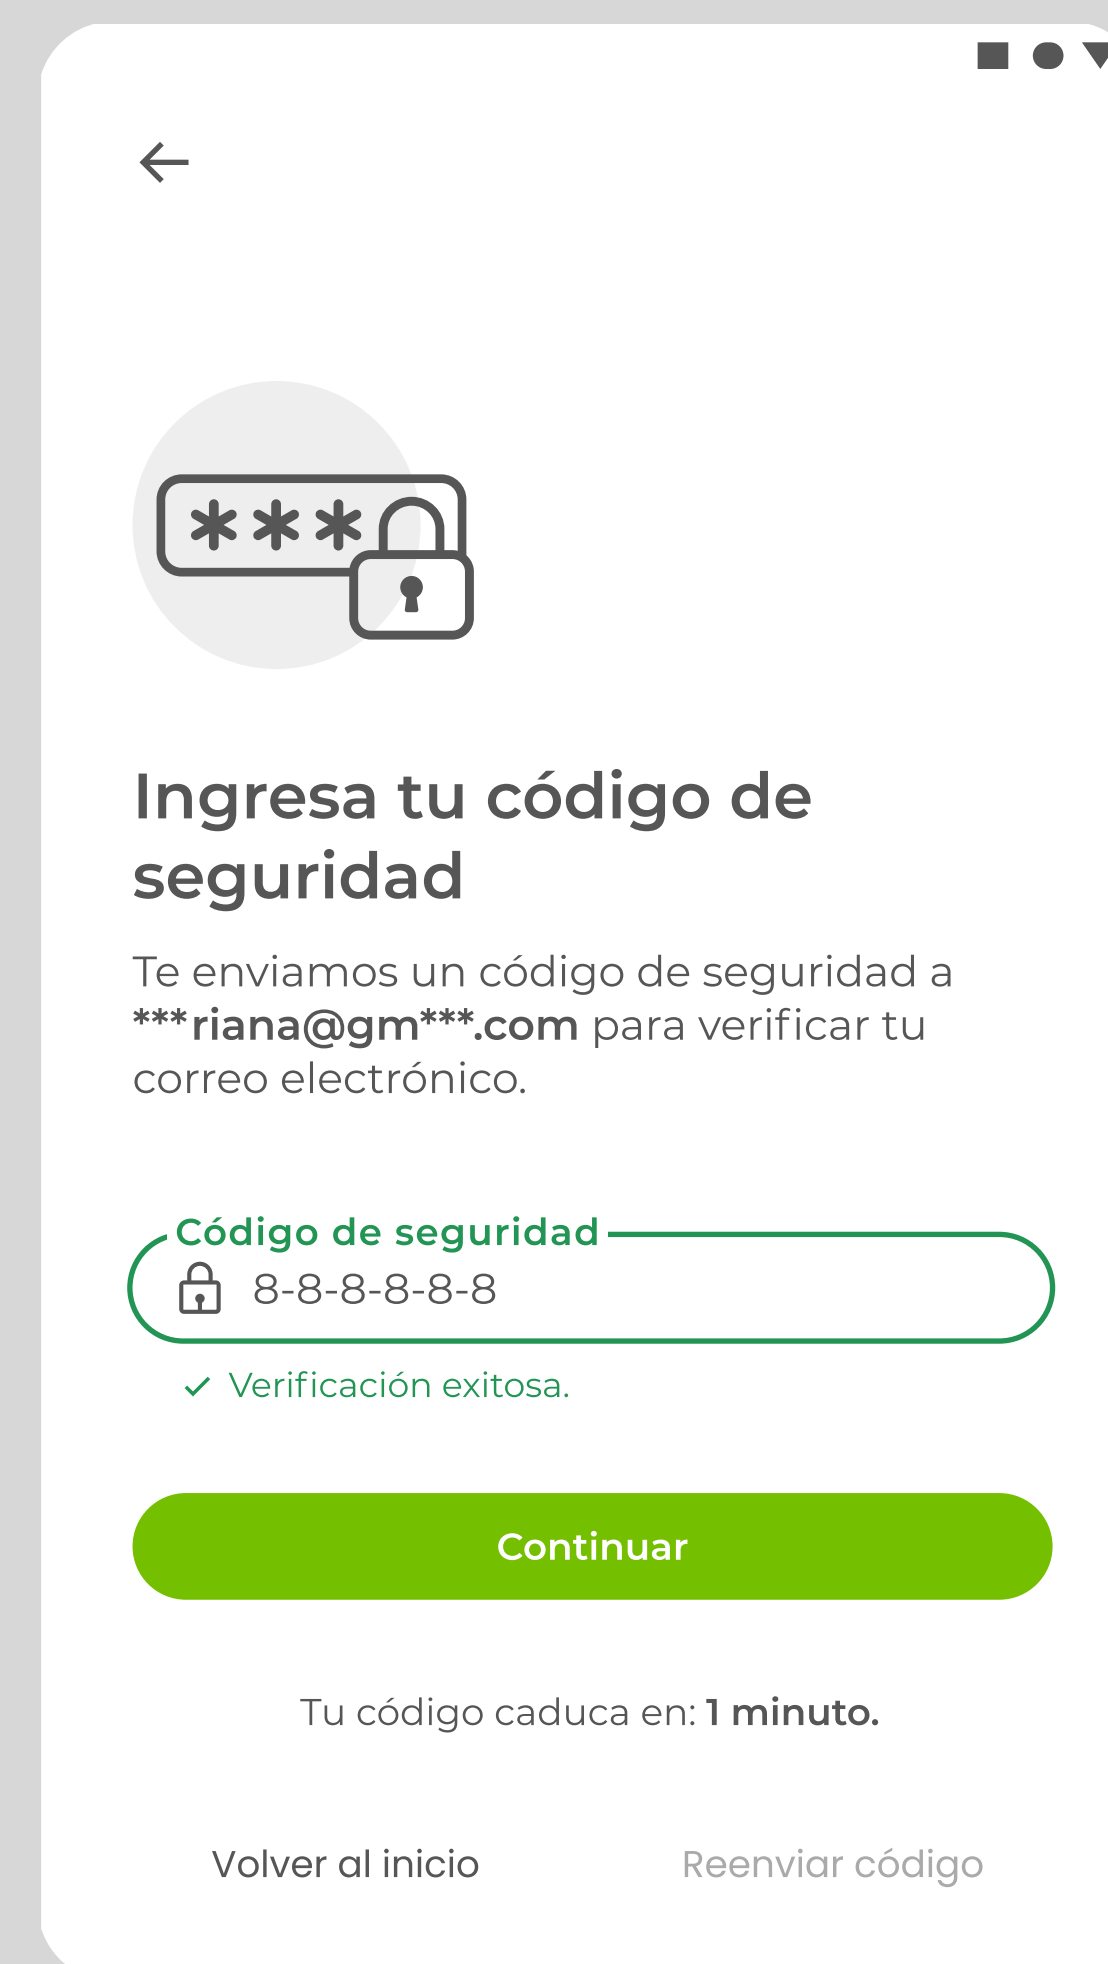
Ingresa tu código de seguridad

Te enviamos un código de seguridad a ***riana@gm***.com para verificar tu correo electrónico.

Código de seguridad

8-8-8-8-8-8

Verificación exitosa.

Continuar

Tu código caduca en: 1 minuto.

Volver al inicio

Reenviar código